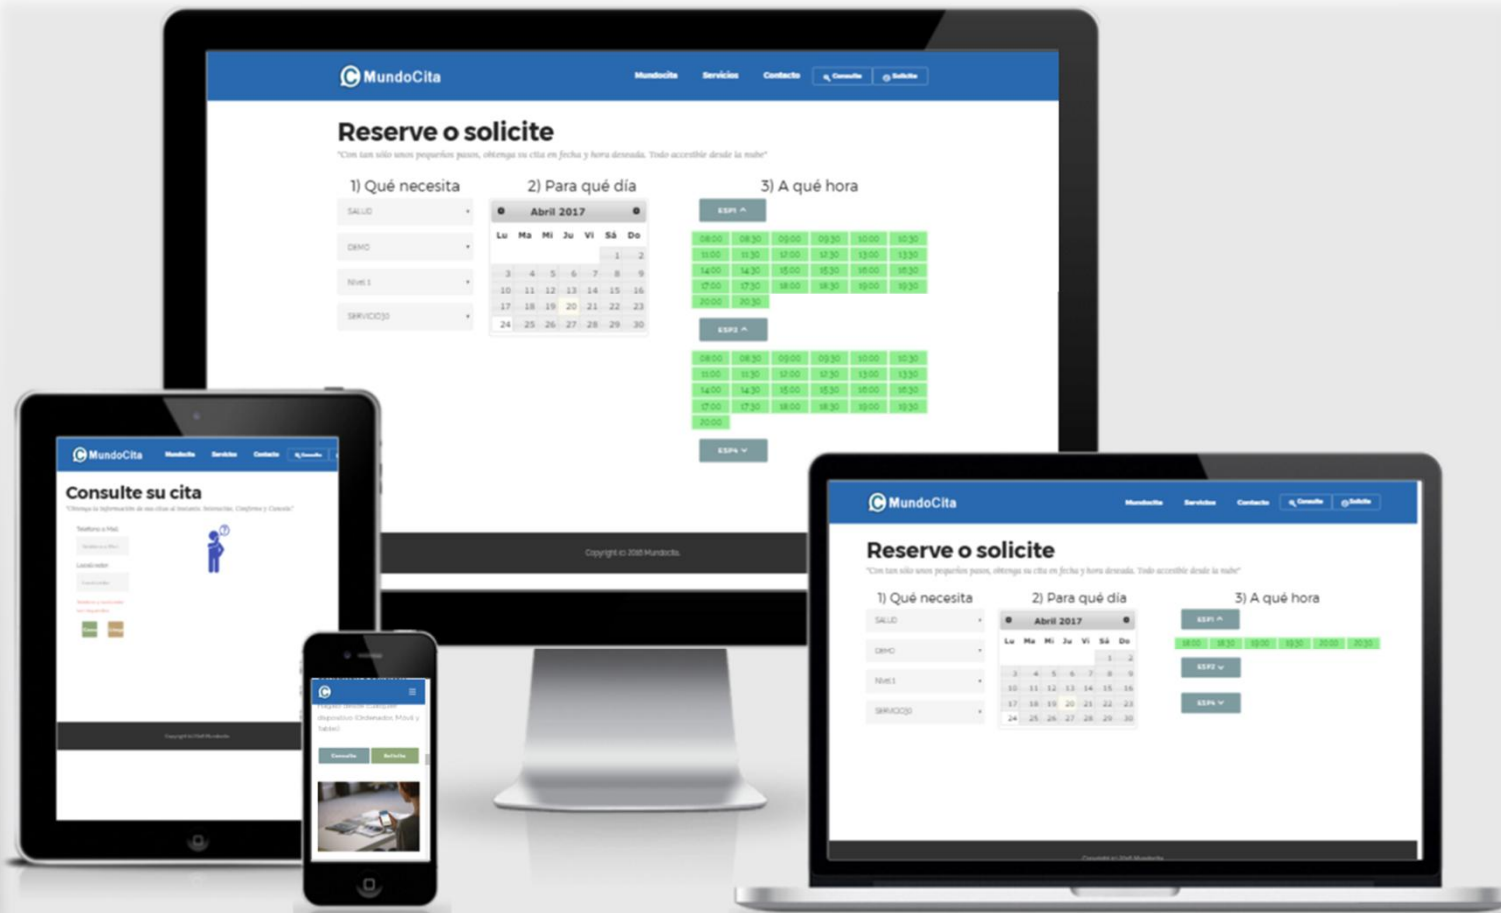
MundoCita

Mundocita Servicios Contacto Consulte Solicite

Reserve o solicite

"Con tan sólo unos pequeños pasos, obtenga su cita en fecha y hora deseada. Todo accesible desde la nube"

1) Qué necesita

SALUD

DEMO

Nivel 1

SERVICIO

2) Para qué día

Abril 2017

| Lu | Ma | Mi | Ju | Vi | Sá | Do |
|---|---|---|---|---|---|---|
| | | | | | 1 | 2 |
| 3 | 4 | 5 | 6 | 7 | 8 | 9 |
| 10 | 11 | 12 | 13 | 14 | 15 | 16 |
| 17 | 18 | 19 | 20 | 21 | 22 | 23 |
| 24 | 25 | 26 | 27 | 28 | 29 | 30 |

3) A qué hora

ESP1

08:00 08:30 09:00 09:30 10:00 10:30
11:00 11:30 12:00 12:30 13:00 13:30
14:00 14:30 15:00 15:30 16:00 16:30
17:00 17:30 18:00 18:30 19:00 19:30
20:00 20:30

ESP2

08:00 08:30 09:00 09:30 10:00 10:30
11:00 11:30 12:00 12:30 13:00 13:30
14:00 14:30 15:00 15:30 16:00 16:30
17:00 17:30 18:00 18:30 19:00 19:30
20:00

ESP4

Copyright (c) 2018 Mundocita

MundoCita

Mundocita Servicios Contacto Consulte

Consulte su cita

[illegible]

Teléfono o Mail

Localizador

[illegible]

MundoCita

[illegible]

Consulte Solicite

MundoCita

Mundocita Servicios Contacto Consulte Solicite

Reserve o solicite

"Con tan sólo unos pequeños pasos, obtenga su cita en fecha y hora deseada. Todo accesible desde la nube"

1) Qué necesita

SALUD

DEMO

Nivel 1

SERVICIO

2) Para qué día

Abril 2017

| Lu | Ma | Mi | Ju | Vi | Sá | Do |
|---|---|---|---|---|---|---|
| | | | | | 1 | 2 |
| 3 | 4 | 5 | 6 | 7 | 8 | 9 |
| 10 | 11 | 12 | 13 | 14 | 15 | 16 |
| 17 | 18 | 19 | 20 | 21 | 22 | 23 |
| 24 | 25 | 26 | 27 | 28 | 29 | 30 |

3) A qué hora

ESP1

18:00 18:30 19:00 19:30 20:00 20:30

ESP2

ESP4